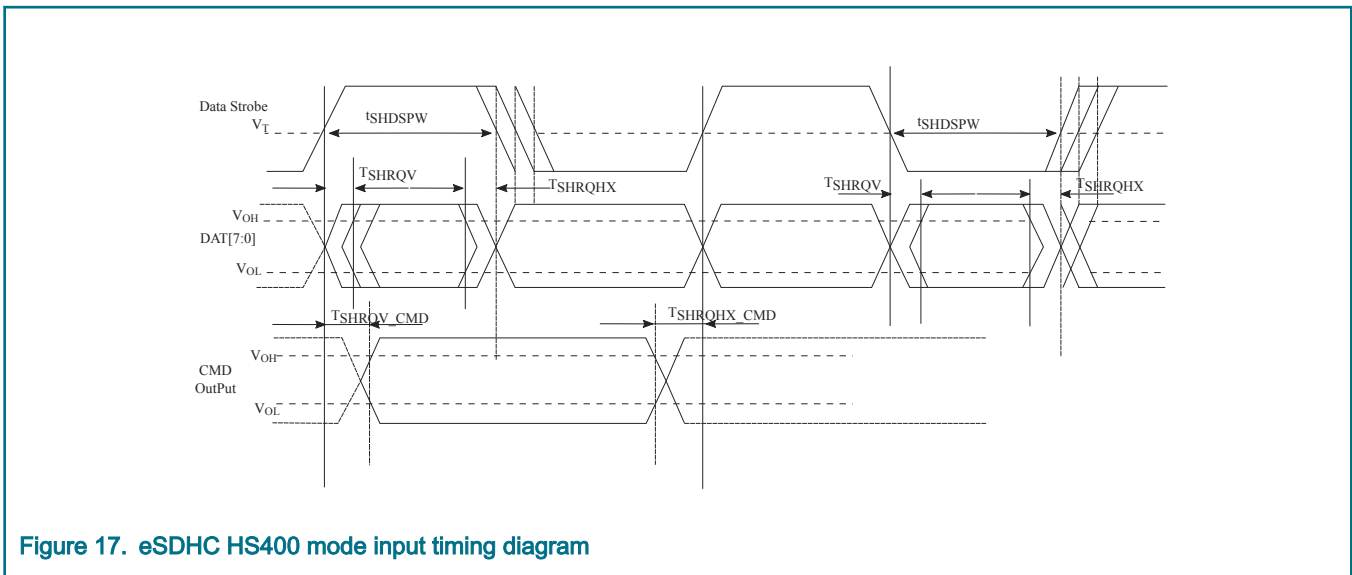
Data Strobe
$V_T$
$t_{SHDSPW}$
$t_{SHDSPW}$
$T_{SHRQV}$
$T_{SHRQHX}$
$T_{SHRQV}$
$T_{SHRQHX}$
$V_{OH}$
DAT[7:0]
$V_{OL}$
$T_{SHRQV\_CMD}$
$T_{SHRQHX\_CMD}$
$V_{OH}$
CMD
OutPut
$V_{OL}$

Figure 17. eSDHC HS400 mode input timing diagram